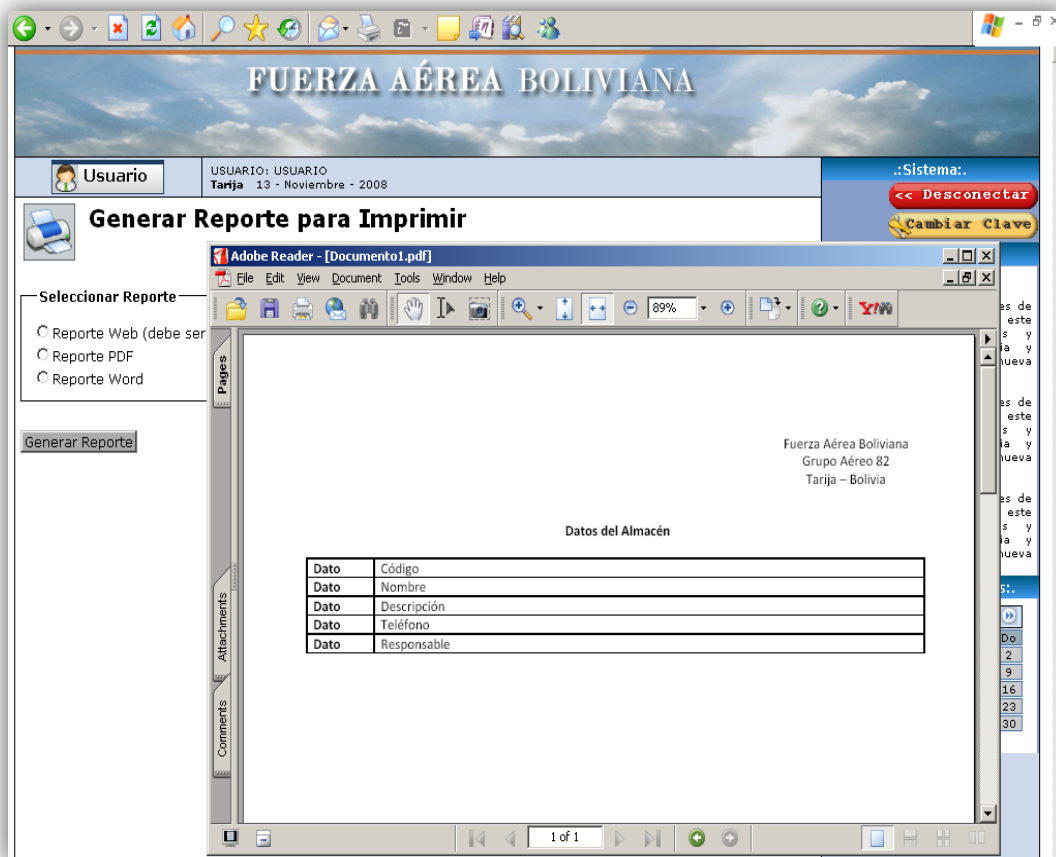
FUERZA AÉREA BOLIVIANA

Usuario

USUARIO: USUARIO
Tarija 13 - Noviembre - 2008

.:Sistema:.
<< Desconectar
Cambiar Clave

Generar Reporte para Imprimir

Seleccionar Reporte
Reporte Web (debe ser
Reporte PDF
Reporte Word

Generar Reporte

Adobe Reader - [Documento1.pdf]
File Edit View Document Tools Window Help
89%

Pages
Attachments
Comments

Fuerza Aérea Boliviana
Grupo Aéreo 82
Tarija – Bolivia

Datos del Almacén

| Dato | Código |
|---|---|
| Dato | Nombre |
| Dato | Descripción |
| Dato | Teléfono |
| Dato | Responsable |

1 of 1

es de
este
s y
ia y
nueva

es de
este
s y
ia y
nueva

es de
este
s y
ia y
nueva

s:.
Do
2
9
16
23
30